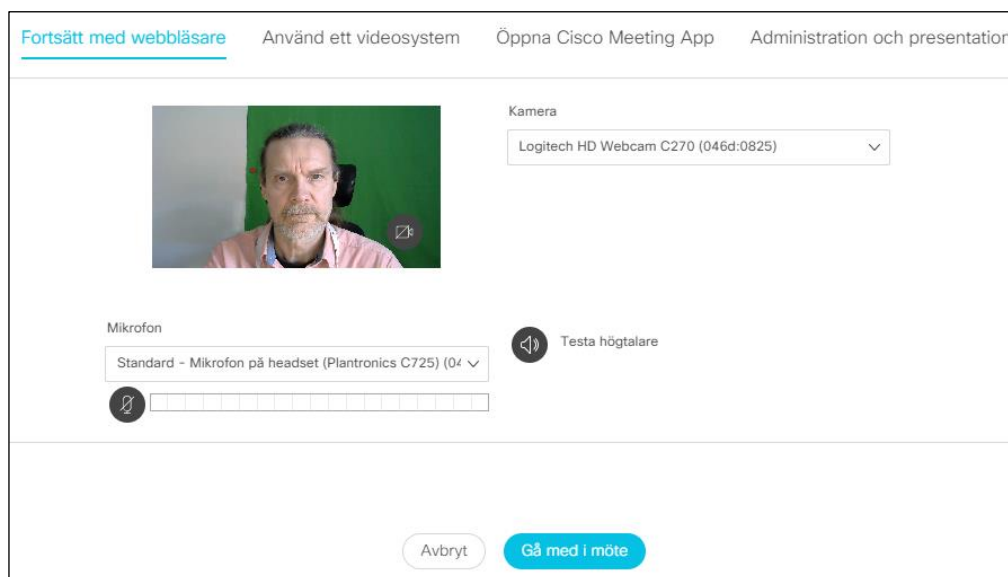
Fortsätt med webbläsare Använd ett videosystem Öppna Cisco Meeting App Administration och presentation

Kamera

Logitech HD Webcam C270 (046d:0825)

Mikrofon

Standard - Mikrofon på headset (Plantronics C725) (04

Testa högtalare

Avbryt Gå med i möte